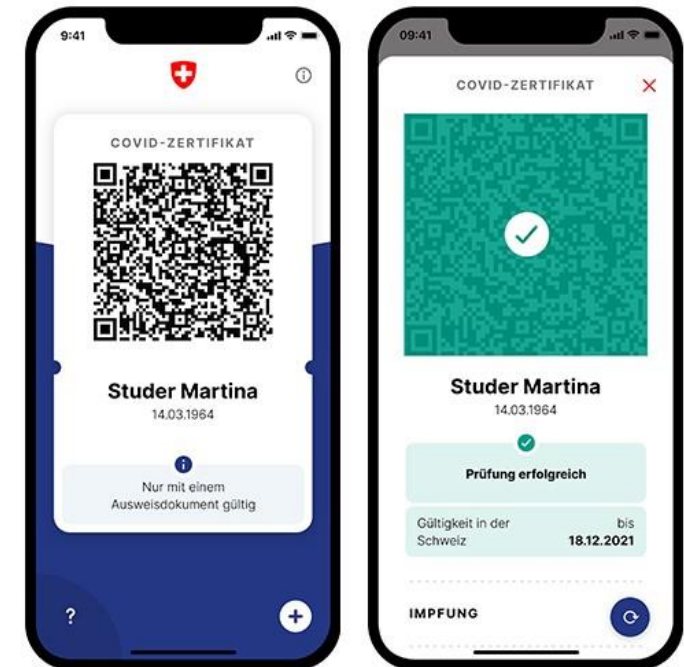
9:41

COVID-ZERTIFIKAT

Studer Martina
14.03.1964

Nur mit einem Ausweisdokument gültig

?

09:41

COVID-ZERTIFIKAT

Studer Martina
14.03.1964

Prüfung erfolgreich

Gültigkeit in der Schweiz bis 18.12.2021

IMPFUNG